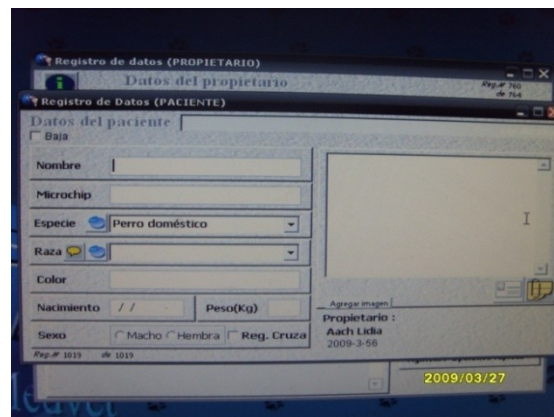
Registro de datos (PROPIETARIO)

Datos del propietario

Reg.# 760 de 764

Registro de Datos (PACIENTE)

Datos del paciente

Baja

Nombre

Microchip

Especie Perro doméstico

Raza

Color

Nacimiento / /

Peso(Kg)

Sexo Macho Hembra Reg. Cruza

Reg.# 1019 de 1019

Agregar imagen

Propietario :
Aach Lidia
2009-3-56

2009/03/27